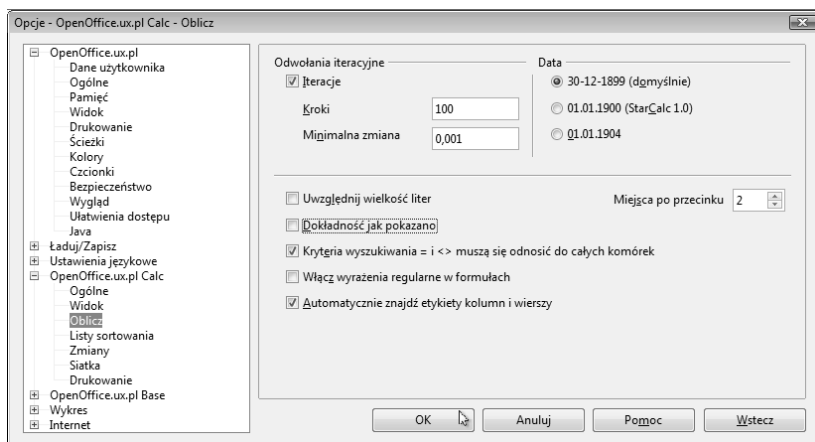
Opcje - OpenOffice.ux.pl Calc - Oblicz

OpenOffice.ux.pl
Dane użytkownika
Ogólne
Pamięć
Widok
Drukowanie
Ścieżki
Kolory
Czcionki
Bezpieczeństwo
Wygląd
Ułatwienia dostępu
Java
Ładuj/Zapisz
Ustawienia językowe
OpenOffice.ux.pl Calc
Ogólne
Widok
Oblicz
Listy sortowania
Zmiany
Siatka
Drukowanie
OpenOffice.ux.pl Base
Wykres
Internet

Odwołania iteracyjne
Iteracje
Kroki 100
Minimalna zmiana 0,001

Data
30-12-1899 (domyślnie)
01.01.1900 (StarCalc 1.0)
01.01.1904

Uwzględnij wielkość liter
Miejsca po przecinku 2
Dokładność jak pokazano
Kryteria wyszukiwania = i <> muszą się odnosić do całych komórek
Włącz wyrażenia regularne w formułach
Automatycznie znajdź etykiety kolumn i wierszy

OK
Anuluj
Pomoc
Wstecz